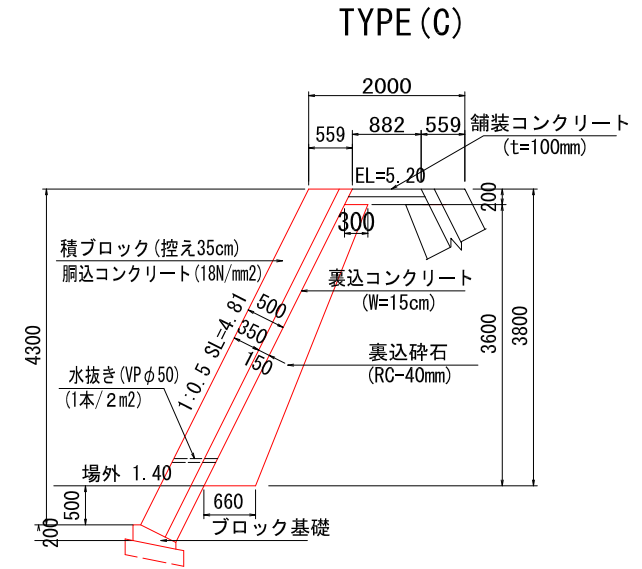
TYPE(C)

2000

559　882　559

舗装コンクリート
(t=100mm)

EL=5.20

200

300

積ブロック(控え35cm)
胴込コンクリート(18N/mm2)

裏込コンクリート
(W=15cm)

500
350
150

SL=4.81

1:0.5

裏込砕石
(RC-40mm)

4300

3600

3800

水抜き(VPφ50)
(1本/2m2)

場外 1.40

500

660

200

ブロック基礎